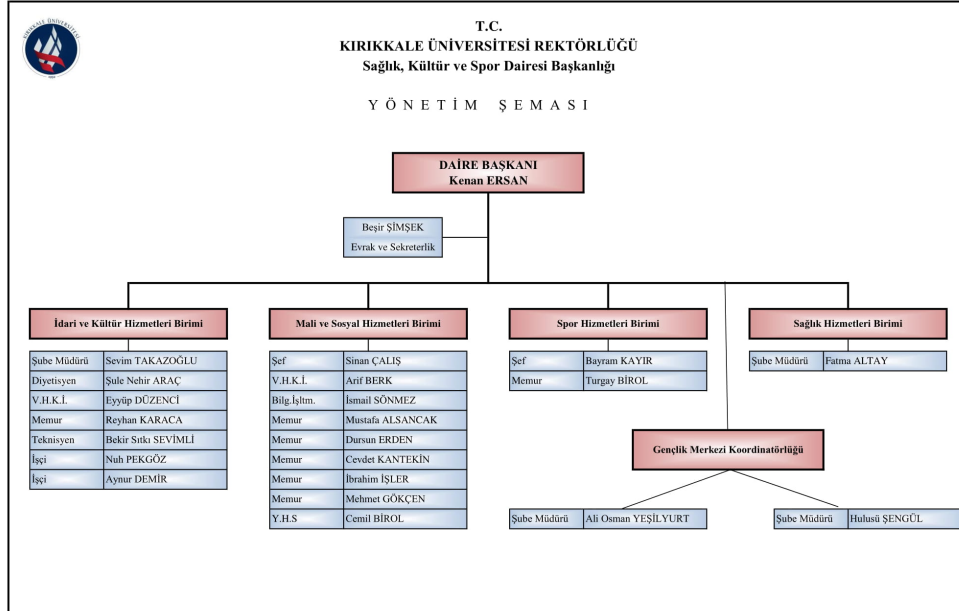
KIRIKKALE ÜNİVERSİTESİ

T.C.
KIRIKKALE ÜNİVERSİTESİ REKTÖRLÜĞÜ
Sağlık, Kültür ve Spor Dairesi Başkanlığı

YÖNETİM ŞEMASI

DAİRE BAŞKANI
Kenan ERSAN

Beşir ŞİMŞEK
Evrak ve Sekreterlik

İdari ve Kültür Hizmetleri Birimi

| | |
|---|---|
| Şube Müdürü | Sevim TAKAZOĞLU |
| Diyetisyen | Şule Nehir ARAÇ |
| V.H.K.İ. | Eyyüp DÜZENCİ |
| Memur | Reyhan KARACA |
| Teknisyen | Bekir Sıtkı SEVİMLİ |
| İşçi | Nuh PEKGÖZ |
| İşçi | Aynur DEMİR |

Mali ve Sosyal Hizmetleri Birimi

| | |
|---|---|
| Şef | Sinan ÇALIŞ |
| V.H.K.İ. | Arif BERK |
| Bilg.İşltm. | İsmail SÖNMEZ |
| Memur | Mustafa ALSANCAK |
| Memur | Dursun ERDEN |
| Memur | Cevdet KANTEKİN |
| Memur | İbrahim İŞLER |
| Memur | Mehmet GÖKÇEN |
| Y.H.S | Cemil BİROL |

Spor Hizmetleri Birimi

| | |
|---|---|
| Şef | Bayram KAYIR |
| Memur | Turgay BİROL |

Sağlık Hizmetleri Birimi

| | |
|---|---|
| Şube Müdürü | Fatma ALTAY |

Gençlik Merkezi Koordinatörlüğü

| | |
|---|---|
| Şube Müdürü | Ali Osman YEŞİLYURT |

| | |
|---|---|
| Şube Müdürü | Hulusü ŞENGÜL |